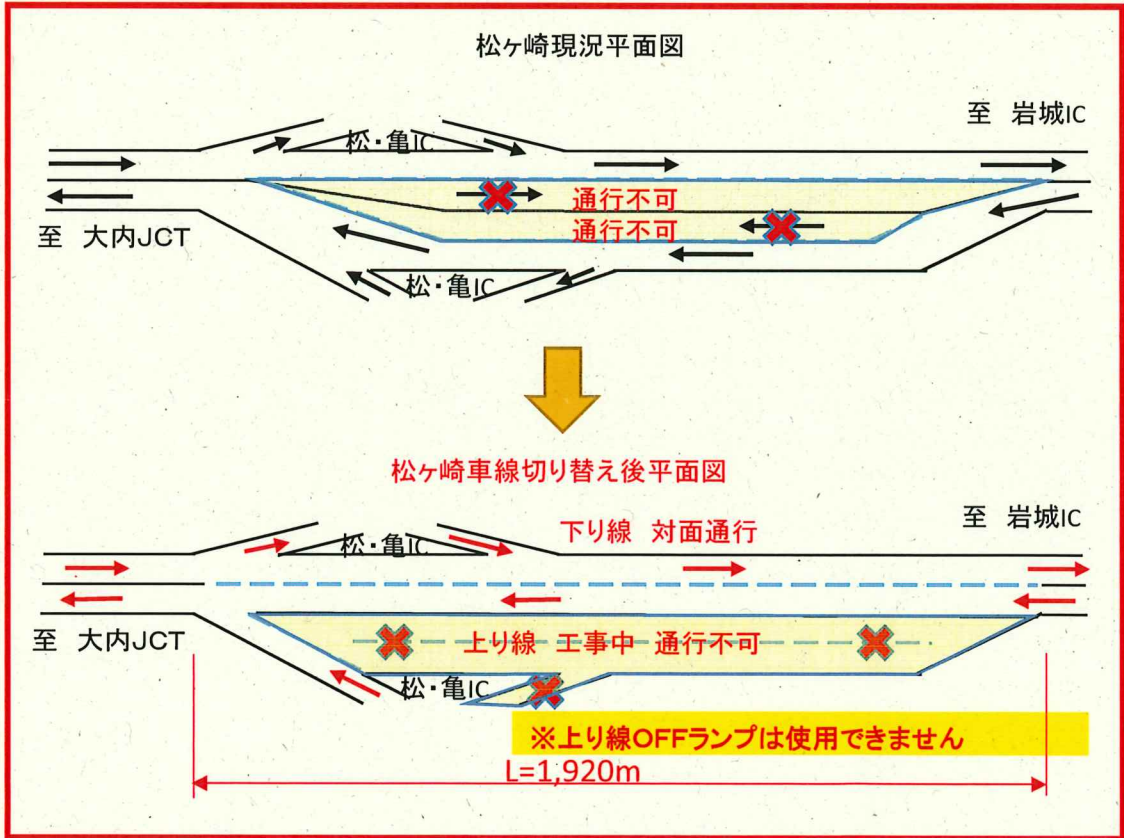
松ヶ崎現況平面図

至 岩城IC

松・亀IC

通行不可

通行不可

至 大内JCT

松・亀IC

松ヶ崎車線切り替え後平面図

至 岩城IC

松・亀IC

下り線 対面通行

至 大内JCT

上り線 工事中 通行不可

松・亀IC

※上り線OFFランプは使用できません

L=1,920m